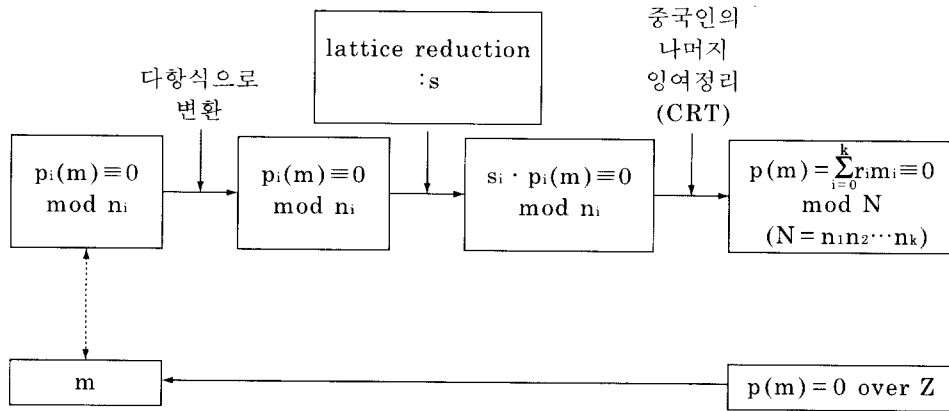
다항식으로 변환

lattice reduction :s

중국인의 나머지 잉여정리 (CRT)

$p_i(m) \equiv 0$ mod $n_i$

$p_i(m) \equiv 0$ mod $n_i$

$s_i \cdot p_i(m) \equiv 0$ mod $n_i$

$p(m) = \sum_{i=0}^{k} r_i m_i \equiv 0$ mod N $(N = n_1 n_2 \cdots n_k)$

m

$p(m) = 0$ over Z